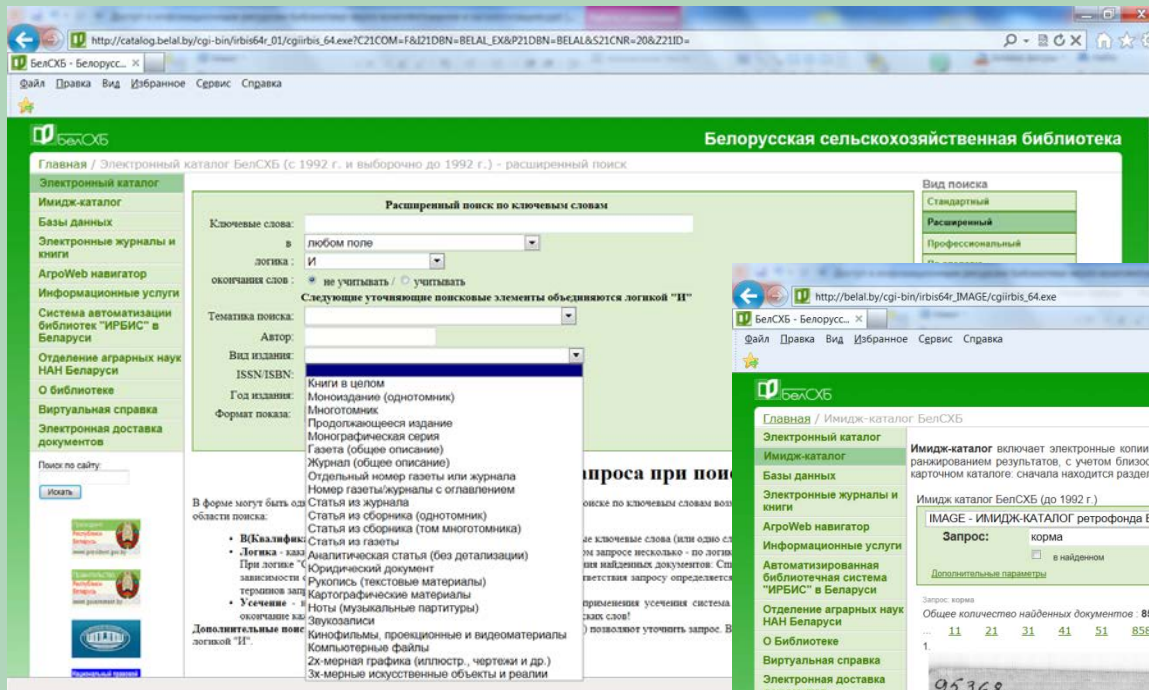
http://catalog.belal.by/cgi-bin/irbis64r_01/cgiirbis_64.exe?C21COM=F&I21DBN=BELAL_EX&P21DBN=BELAL&S21CNR=20&Z21ID=

БелСХБ - Белорусс... ×

Файл Правка Вид Избранное Сервис Справка

БелСХБ

Белорусская сельскохозяйственная библиотека

Главная / Электронный каталог БелСХБ (с 1992 г. и выборочно до 1992 г.) - расширенный поиск

Электронный каталог
Имидж-каталог
Базы данных
Электронные журналы и книги
АгроWeb навигатор
Информационные услуги
Система автоматизации библиотек "ИРБИС" в Беларуси
Отделение аграрных наук НАН Беларуси
О библиотеке
Виртуальная справка
Электронная доставка документов

Поиск по сайту:
Искать

Расширенный поиск по ключевым словам

Ключевые слова:
в любом поле
логика: И
окончания слов: не учитывать / учитывать
Следующие уточняющие поисковые элементы объединяются логикой "И"
Тематика поиска:
Автор:
Вид издания:
ISSN/ISBN:
Год издания:
Формат показа:

Книги в целом
Моноиздание (однотомник)
Многотомник
Продолжающееся издание
Монографическая серия
Газета (общее описание)
Журнал (общее описание)
Отдельный номер газеты или журнала
Номер газеты/журналы с оглавлением
Статья из журнала
Статья из сборника (однотомник)
Статья из сборника (том многотомника)
Статья из газеты
Аналитическая статья (без детализации)
Юридический документ
Рукопись (текстовые материалы)
Картографические материалы
Ноты (музыкальные партитуры)
Звукозаписи
Кинофильмы, проекционные и видеоматериалы
Компьютерные файлы
2х-мерная графика (иллюстр., чертежи и др.)
3х-мерные искусственные объекты и реалии

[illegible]запроса при пои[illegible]

В форме могут быть од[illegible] поиске по ключевым словам воз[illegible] области поиска:

• В(Квалифика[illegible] е ключевые слова (или одно сл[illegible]
• Логика - как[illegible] м запросе несколько - по логи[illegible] При логике "С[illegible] ия найденных документов: Сп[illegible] зависимости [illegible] тветствия запросу определяется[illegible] терминов зап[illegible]
• Усечение - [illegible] применения усечения система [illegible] окончание кл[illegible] ких слов!
Дополнительные поис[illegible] ) позволяют уточнить запрос. В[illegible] логикой "И".

Вид поиска
Стандартный
Расширенный
Профессиональный

http://belal.by/cgi-bin/irbis64r_IMAGE/cgiirbis_64.exe

БелСХБ - Белорусс... ×

Файл Правка Вид Избранное Сервис Справка

БелСХБ

Главная / Имидж-каталог БелСХБ

Электронный каталог
Имидж-каталог
Базы данных
Электронные журналы и книги
АгроWeb навигатор
Информационные услуги
Автоматизированная библиотечная система "ИРБИС" в Беларуси
Отделение аграрных наук НАН Беларуси
О Библиотеке
Виртуальная справка
Электронная доставка

Имидж-каталог включает электронные копии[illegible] ранжированием результатов, с учетом близос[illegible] карточном каталоге: сначала находится раздел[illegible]

Имидж каталог БелСХБ (до 1992 г.)
IMAGE - ИМИДЖ-КАТАЛОГ ретрофонда Б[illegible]
Запрос: корма
в найденном
Дополнительные параметры

Запрос: корма
Общее количество найденных документов : 8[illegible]
... 11 21 31 41 51 858
1.
95368